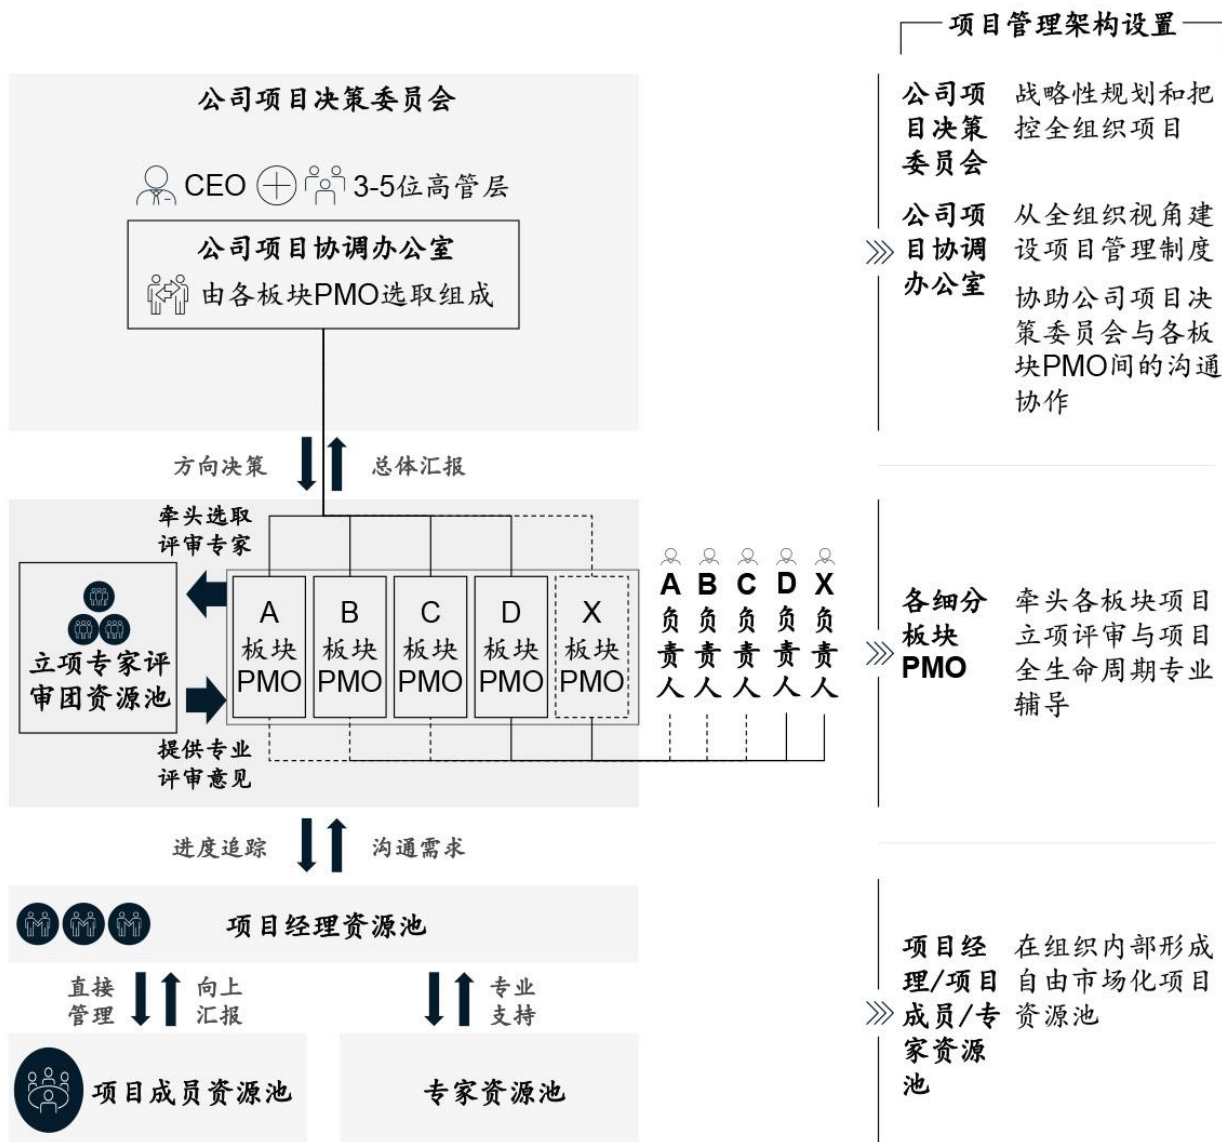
项目管理架构设置

公司项目决策委员会

CEO 3-5位高管层

公司项目协调办公室

由各板块PMO选取组成

方向决策 总体汇报

牵头选取评审专家

立项专家评审团资源池

提供专业评审意见

A 板块 PMO
B 板块 PMO
C 板块 PMO
D 板块 PMO
X 板块 PMO

A 负责人
B 负责人
C 负责人
D 负责人
X 负责人

进度追踪 沟通需求

项目经理资源池

直接管理 向上汇报

专业支持

项目成员资源池

专家资源池

公司项目决策委员会 战略性规划和把控全组织项目

公司项目协调办公室 从全组织视角建设项目管理制度

协助公司项目决策委员会与各板块PMO间的沟通协作

各细分板块PMO 牵头各板块项目立项评审与项目全生命周期专业辅导

项目经理/项目成员/专家资源池 在组织内部形成自由市场化项目资源池